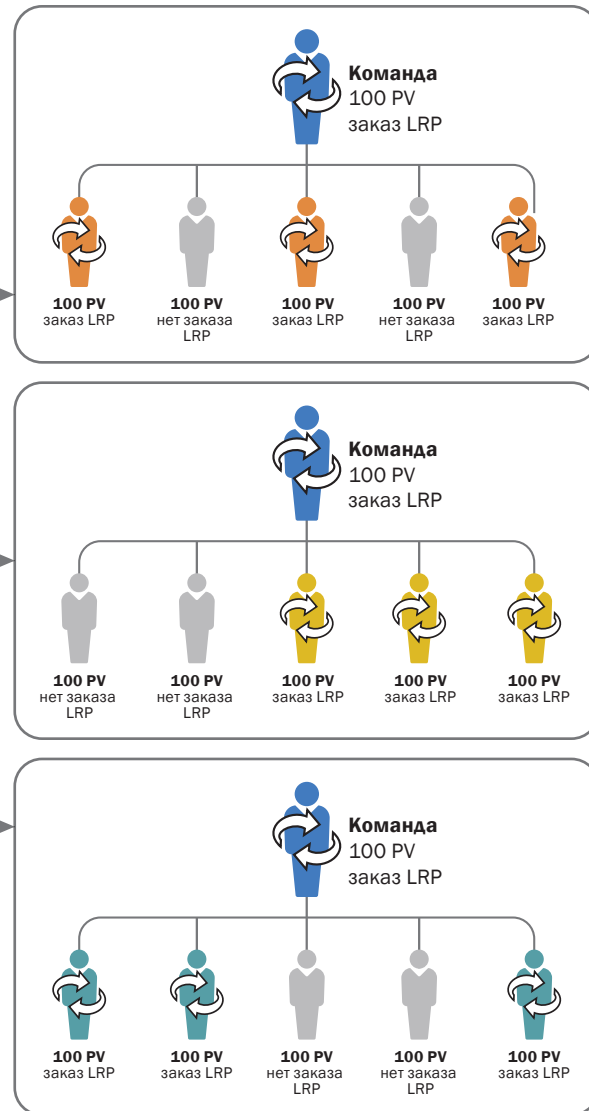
**Команда**
100 PV
заказ LRP

**100 PV**
заказ LRP

**100 PV**
нет заказа LRP

**100 PV**
заказ LRP

**100 PV**
нет заказа LRP

**100 PV**
заказ LRP

**Команда**
100 PV
заказ LRP

**100 PV**
нет заказа LRP

**100 PV**
нет заказа LRP

**100 PV**
заказ LRP

**100 PV**
заказ LRP

**100 PV**
заказ LRP

**Команда**
100 PV
заказ LRP

**100 PV**
заказ LRP

**100 PV**
заказ LRP

**100 PV**
нет заказа LRP

**100 PV**
нет заказа LRP

**100 PV**
заказ LRP